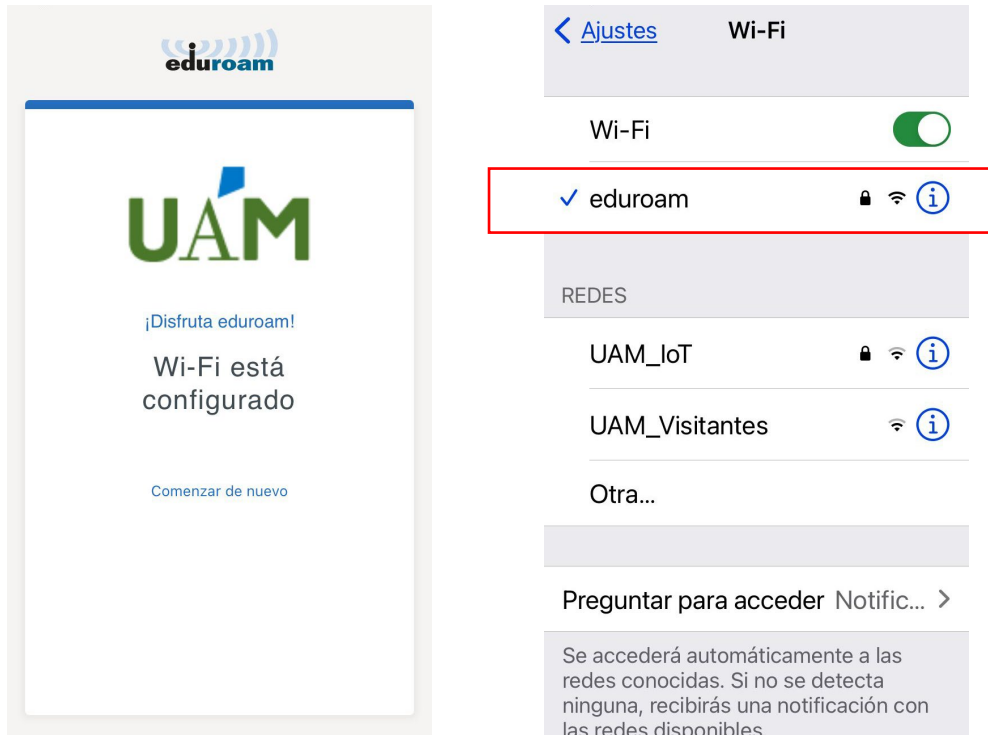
eduroam

UAM

¡Disfruta eduroam!

Wi-Fi está configurado

Comenzar de nuevo

< Ajustes Wi-Fi

Wi-Fi

✓ eduroam

REDES

UAM_IoT

UAM_Visitantes

Otra...

Preguntar para acceder Notific... >

Se accederá automáticamente a las redes conocidas. Si no se detecta ninguna, recibirás una notificación con las redes disponibles.